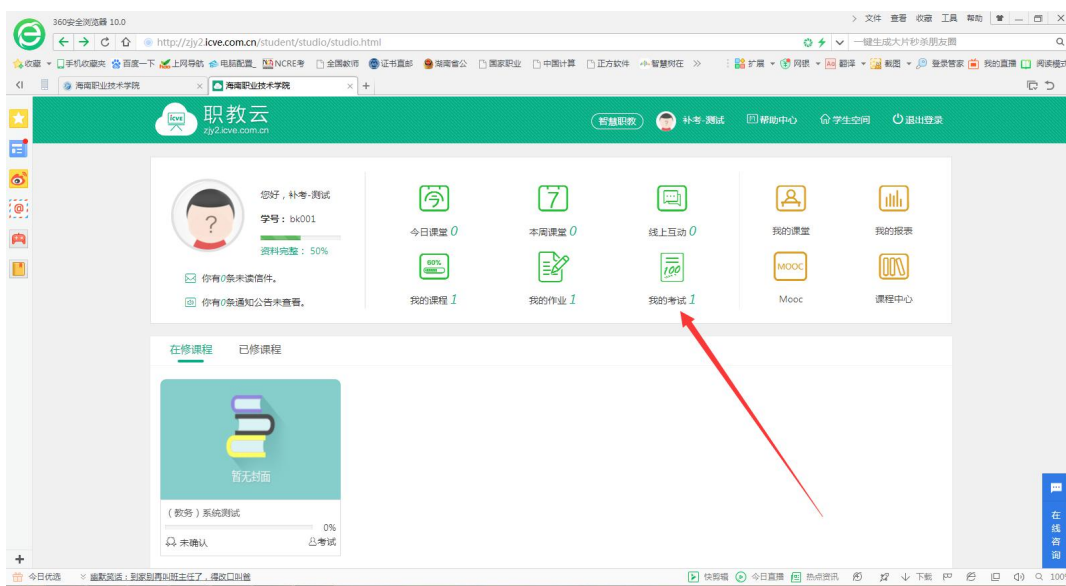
360安全浏览器 10.0

文件 查看 收藏 工具 帮助

http://zjy2.icve.com.cn/student/studio/studio.html

一键生成大片秒杀朋友圈

收藏 手机收藏夹 百度一下 上网导航 电脑配置 NCRE考 全国教师 证书直邮 湖南省公 国家职业 中国计算 正方软件 智慧树在 扩展 网银 翻译 截图 登录管家 我的直播 阅读模式

海南职业技术学院 海南职业技术学院

icve 职教云 zjy2.icve.com.cn

智慧职教 补考-测试 帮助中心 学生空间 退出登录

您好，补考-测试
学号：bk001
资料完整：50%

你有0条未读信件。
你有0条通知公告未查看。

今日课堂 0
本周课堂 0
线上互动 0
我的课堂
我的报表

60%
我的课程 1
我的作业 1
100
我的考试 1
MOOC
Mooc
课程中心

在修课程 已修课程

暂无封面

（教务）系统测试
0%
未确认
考试

在线咨询

今日优选 幽默笑话：到家到再叫班主任了，得改口叫爸

快剪辑 今日直播 热点资讯 下载 100%